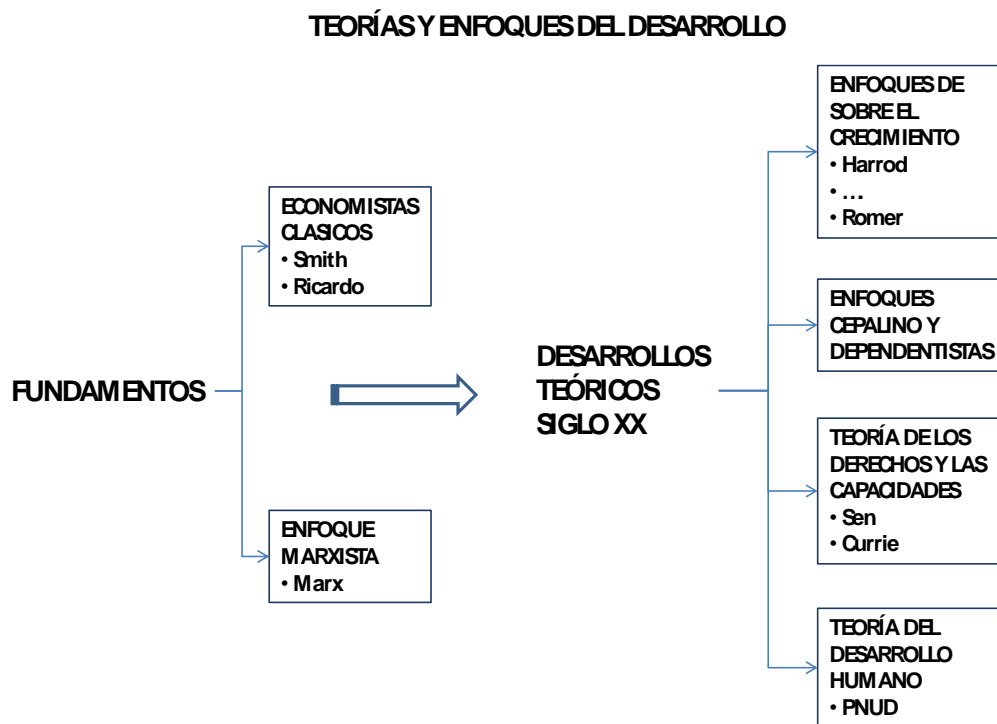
TEORÍAS Y ENFOQUES DEL DESARROLLO

FUNDAMENTOS

ECONOMISTAS CLASICOS
• Smith
• Ricardo

ENFOQUE MARXISTA
• Marx

DESARROLLOS TEÓRICOS SIGLO XX

ENFOQUES DE SOBRE EL CRECIMIENTO
• Harrod
• …
• Romer

ENFOQUES CEPALINO Y DEPENDENTISTAS

TEORÍA DE LOS DERECHOS Y LAS CAPACIDADES
• Sen
• Currie

TEORÍA DEL DESARROLLO HUMANO
• PNUD